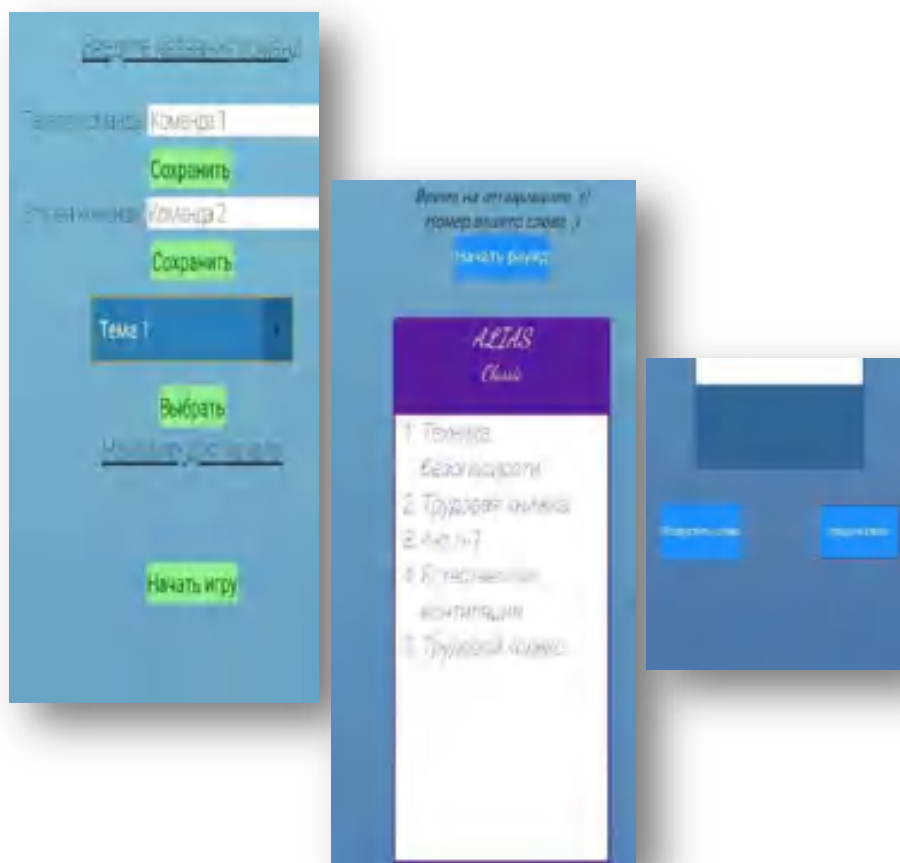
Введите названия команд

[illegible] Команда 1

Сохранить

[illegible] Команда 2

Сохранить

Тема 1

Выбрать

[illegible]

Начать игру

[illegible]

Начать раунд

ALIAS
Classic

1. Техника безопасности
2. Трудовая книжка
3. Акт Н-1
4. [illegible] вентиляция
5. Трудовой кодекс

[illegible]

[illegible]